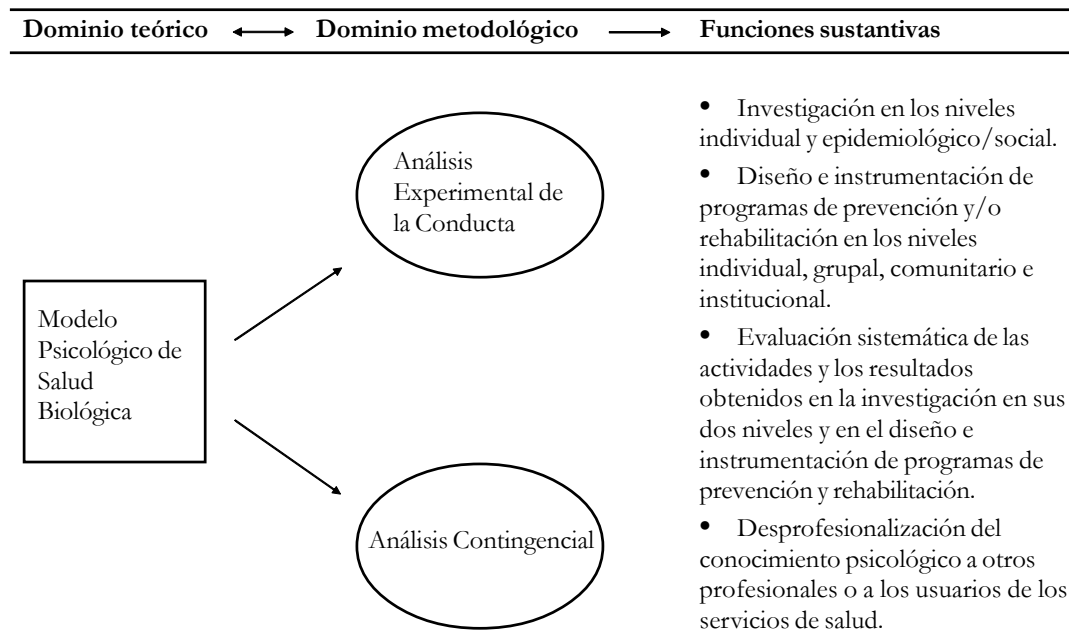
Dominio teórico ⟷ Dominio metodológico ⟶ Funciones sustantivas

Modelo Psicológico de Salud Biológica

Análisis Experimental de la Conducta

Análisis Contingencial

• Investigación en los niveles individual y epidemiológico/social.

• Diseño e instrumentación de programas de prevención y/o rehabilitación en los niveles individual, grupal, comunitario e institucional.

• Evaluación sistemática de las actividades y los resultados obtenidos en la investigación en sus dos niveles y en el diseño e instrumentación de programas de prevención y rehabilitación.

• Desprofesionalización del conocimiento psicológico a otros profesionales o a los usuarios de los servicios de salud.